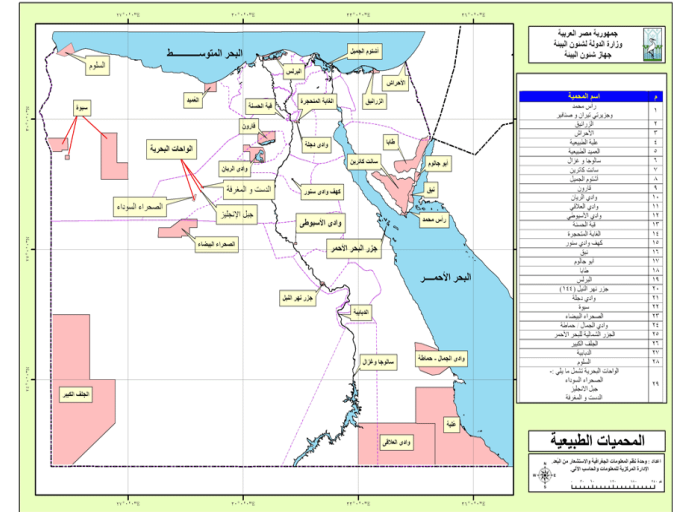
جمهورية مصر العربية
وزارة الدولة لشئون البيئة
جهاز شئون البيئة

البحر المتوسط

السلوم
العميد
قبة الحسنة
البرلس
أشتوم الجميل
الأحراش
الزرانيق
الغابة المتحجرة
سيوة
قارون
وادي دجلة
طابا
سانت كاترين
أبو جالوم
نبق
رأس محمد
وادي الريان
الواحات البحرية
كهف وادي سنور
الدست و المغرفة
الصحراء السوداء
جبل الإنجليز
وادي الأسيوطي
جزر البحر الأحمر
الصحراء البيضاء
البحر الأحمر
جزر نهر النيل
الدبابية
سالوجا وغزال
وادي الجمال - حماطة
الجلف الكبير
وادي العلاقي
علبة

| م | اسم المحمية |
|---|---|
| ١ | رأس محمد وجزيرتي تيران و صنافير |
| ٢ | الزرانيق |
| ٣ | الأحراش |
| ٤ | علبة الطبيعية |
| ٥ | العميد الطبيعية |
| ٦ | سالوجا و غزال |
| ٧ | سانت كاترين |
| ٨ | أشتوم الجميل |
| ٩ | قارون |
| ١٠ | وادي الريان |
| ١١ | وادي العلاقي |
| ١٢ | وادي الأسيوطي |
| ١٣ | قبة الحسنة |
| ١٤ | الغابة المتحجرة |
| ١٥ | كهف وادي سنور |
| ١٦ | نبق |
| ١٧ | أبو جالوم |
| ١٨ | طابا |
| ١٩ | البرلس |
| ٢٠ | جزر نهر النيل (١٤٤) |
| ٢١ | وادي دجلة |
| ٢٢ | سيوة |
| ٢٣ | الصحراء البيضاء |
| ٢٤ | وادي الجمال حماطة |
| ٢٥ | الجزر الشمالية بالبحر الأحمر |
| ٢٦ | الجلف الكبير |
| ٢٧ | الدبابية |
| ٢٨ | السلوم |
| ٢٩ | الواحات البحرية تشمل ما يلي :- الصحراء السوداء جبل الانجليز الدست و المغرفة |

المحميات الطبيعية

اعداد : وحدة نظم المعلومات الجغرافية والاستشعار من البعد
الادارة المركزية للمعلومات والحاسب الآلي